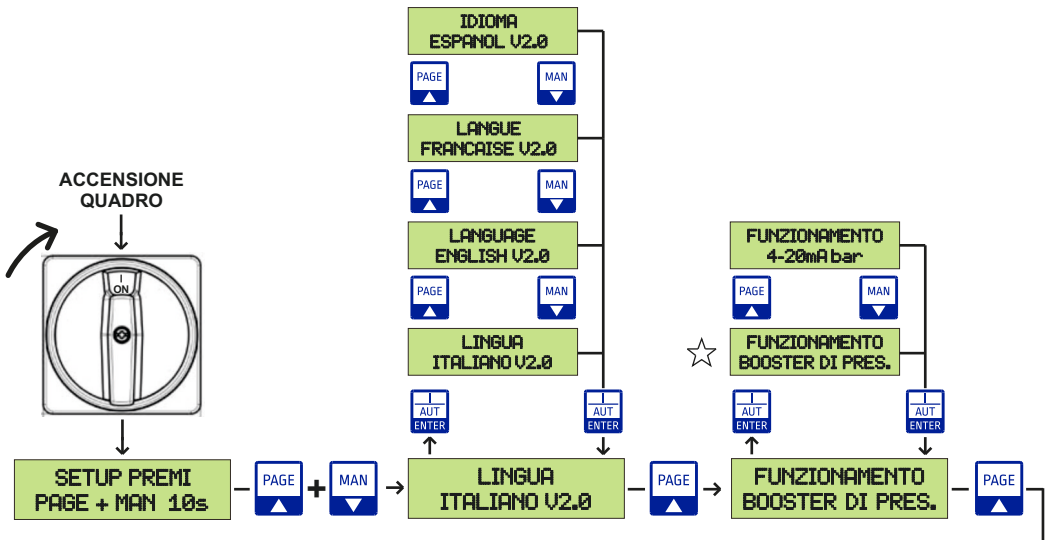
IDIOMA
ESPANOL V2.0

PAGE

MAN

LANGUE
FRANCAISE V2.0

PAGE

MAN

LANGUAGE
ENGLISH V2.0

PAGE

MAN

LINGUA
ITALIANO V2.0

ACCENSIONE
QUADRO

I
ON

AUT
ENTER

AUT
ENTER

FUNZIONAMENTO
4-20mA bar

PAGE

MAN

☆ FUNZIONAMENTO
BOOSTER DI PRES.

AUT
ENTER

AUT
ENTER

SETUP PREMI
PAGE + MAN 10s

PAGE + MAN

LINGUA
ITALIANO V2.0

PAGE

FUNZIONAMENTO
BOOSTER DI PRES.

PAGE